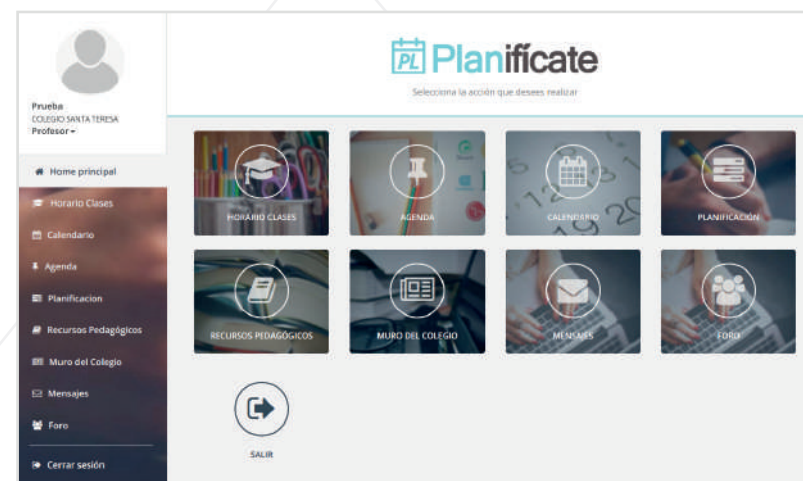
Prueba
COLEGIO SANTA TERESA
Profesor

Home principal
Horario Clases
Calendario
Agenda
Planificacion
Recursos Pedagógicos
Muro del Colegio
Mensajes
Foro
Cerrar sesión

PL Planificate
Selecciona la acción que desees realizar

HORARIO CLASES
AGENDA
CALENDARIO
PLANIFICACIÓN
RECURSOS PEDAGÓGICOS
MURO DEL COLEGIO
MENSAJES
FORO
SALIR